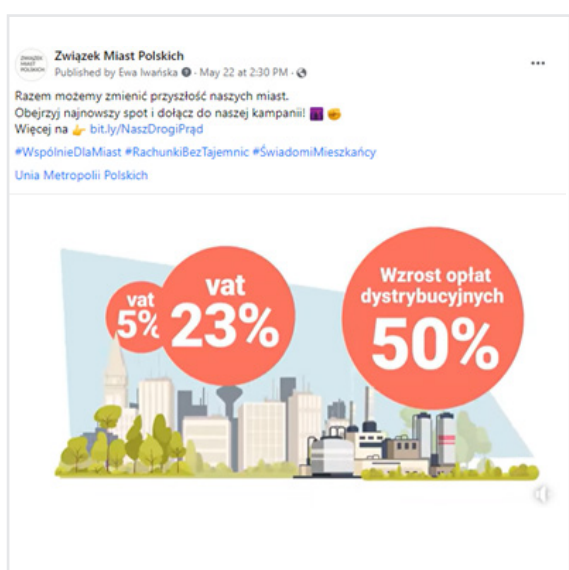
ZWIĄZEK MIAST POLSKICH

Związek Miast Polskich
Published by Ewa Iwańska · May 22 at 2:30 PM ·

Razem możemy zmienić przyszłość naszych miast.
Obejrzyj najnowszy spot i dołącz do naszej kampanii!
Więcej na 👉 bit.ly/NaszDrogiPrąd

#WspólnieDlaMiast #RachunkiBezTajemnic #ŚwiadomiMieszkańcy

Unia Metropolii Polskich

vat 5%

vat 23%

Wzrost opłat dystrybucyjnych 50%